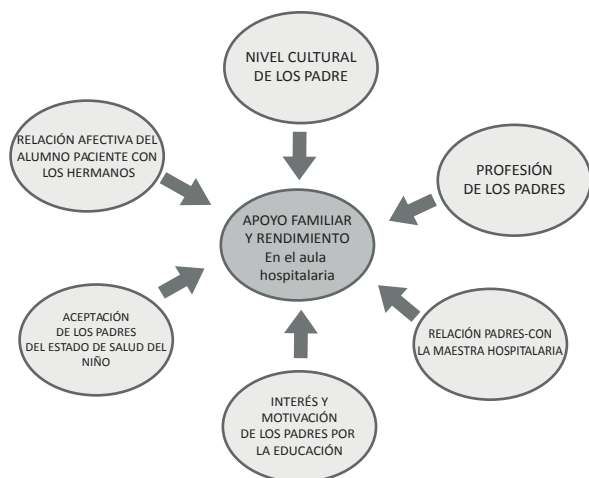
NIVEL CULTURAL DE LOS PADRE

RELACIÓN AFECTIVA DEL ALUMNO PACIENTE CON LOS HERMANOS

PROFESIÓN DE LOS PADRES

APOYO FAMILIAR Y RENDIMIENTO En el aula hospitalaria

ACEPTACIÓN DE LOS PADRES DEL ESTADO DE SALUD DEL NIÑO

RELACIÓN PADRES-CON LA MAESTRA HOSPITALARIA

INTERÉS Y MOTIVACIÓN DE LOS PADRES POR LA EDUCACIÓN